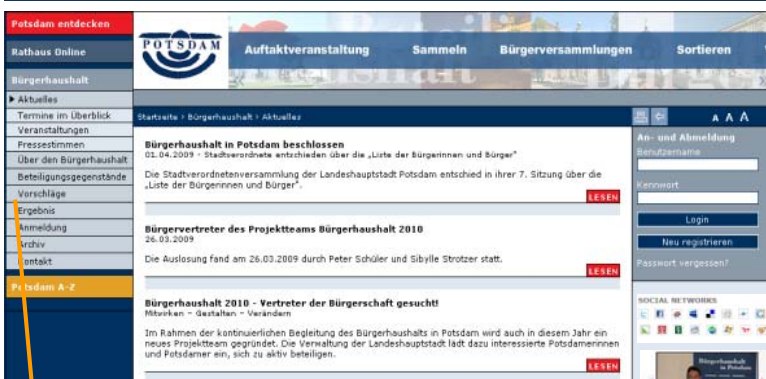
Potsdam entdecken
Rathaus Online
Bürgerhaushalt
▶ Aktuelles
Termine im Überblick
Veranstaltungen
Pressestimmen
Über den Bürgerhaushalt
Beteiligungsgegenstände
Vorschläge
Ergebnis
Anmeldung
Archiv
Kontakt
Potsdam A-Z

POTSDAM
Auftaktveranstaltung
Sammeln
Bürgerversammlungen
Sortieren

Startseite › Bürgerhaushalt › Aktuelles

A A A

Bürgerhaushalt in Potsdam beschlossen
01.04.2009 - Stadtverordnete entschieden über die „Liste der Bürgerinnen und Bürger"

Die Stadtverordnetenversammlung der Landeshauptstadt Potsdam entschied in ihrer 7. Sitzung über die „Liste der Bürgerinnen und Bürger".

LESEN

Bürgervertreter des Projektteams Bürgerhaushalt 2010
26.03.2009

Die Auslosung fand am 26.03.2009 durch Peter Schüler und Sibylle Strotzer statt.

LESEN

Bürgerhaushalt 2010 - Vertreter der Bürgerschaft gesucht!
Mitwirken – Gestalten – Verändern

Im Rahmen der kontinuierlichen Begleitung des Bürgerhaushalts in Potsdam wird auch in diesem Jahr ein neues Projektteam gegründet. Die Verwaltung der Landeshauptstadt lädt dazu interessierte Potsdamerinnen und Potsdamer ein, sich zu aktiv beteiligen.

LESEN

An- und Abmeldung
Benutzername
Kennwort
Login
Neu registrieren
Passwort vergessen?

SOCIAL NETWORKS

Bürgerhaushalt in Potsdam